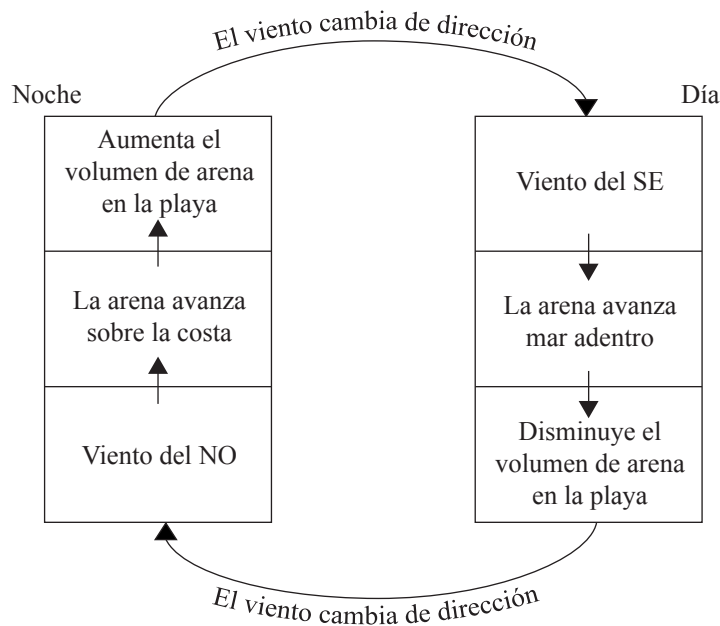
El viento cambia de dirección

Noche

Aumenta el volumen de arena en la playa

La arena avanza sobre la costa

Viento del NO

Día

Viento del SE

La arena avanza mar adentro

Disminuye el volumen de arena en la playa

El viento cambia de dirección